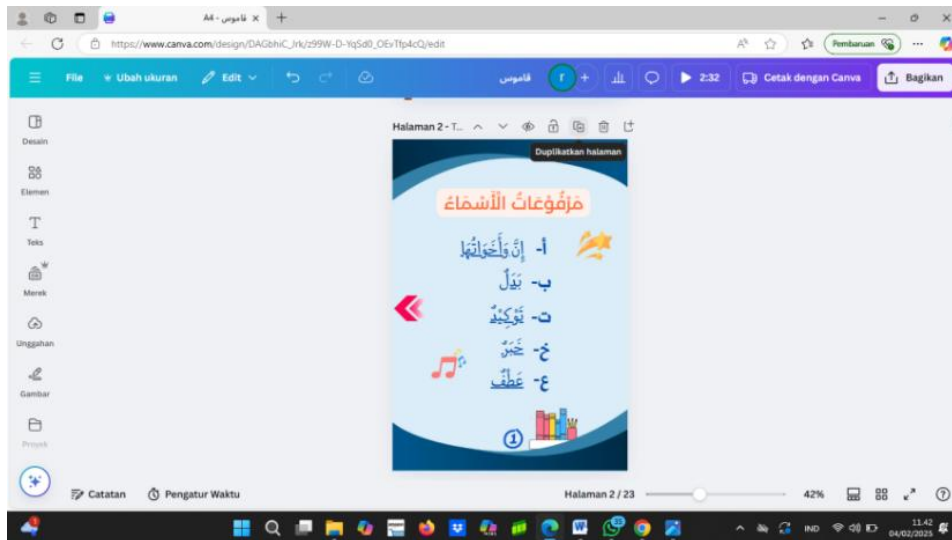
A4 - قاموس ×
https://www.canva.com/design/DAGbhiC_Irk/z99W-D-YqSd0_OEvTfp4cQ/edit
Pembaruan
File
Ubah ukuran
Edit
قاموس
T
2:32
Cetak dengan Canva
Bagikan
Desain
Elemen
Teks
Merek
Unggahan
Gambar
Proyek
Halaman 2 - T...
Duplikatkan halaman

مَرْفُوْعَاتُ الْأَسْمَاءِ

أ- إِنَّ وَأَخَوَاتُهَا
ب- بَدَلٌ
ت- تَوْكِيْدٌ
خ- خَبَرٌ
ع- عَطْفٌ

①

Catatan
Pengatur Waktu
Halaman 2 / 23
42%
IND
11.42
04/02/2025